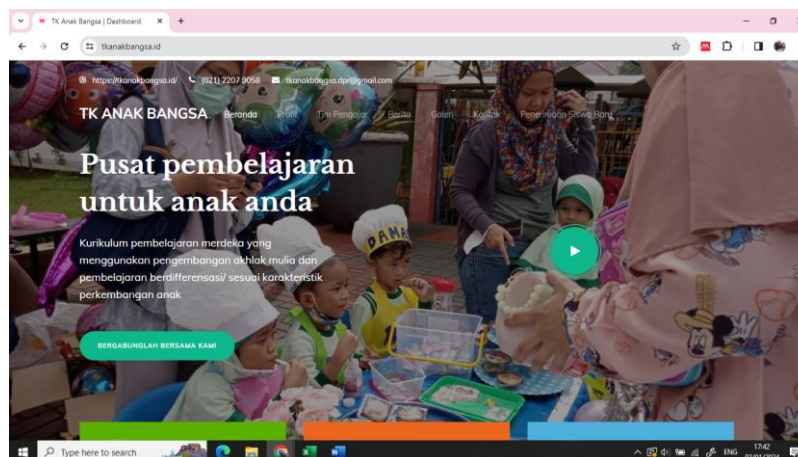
TK Anak Bangsa | Dashboard

tkanakbangsa.id

https://tkanakbangsa.id/ (021) 2207 9058 tkanakbangsa.dpr@gmail.com

TK ANAK BANGSA Beranda Profil Tim Pengajar Berita Galeri Kontak Penerimaan Siswa Baru

Pusat pembelajaran untuk anak anda

Kurikulum pembelajaran merdeka yang menggunakan pengembangan akhlak mulia dan pembelajaran berdifferensasi/ sesuai karakteristik perkembangan anak

BERGABUNGLAH BERSAMA KAMI

DANA

Type here to search

ENG 17:42 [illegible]